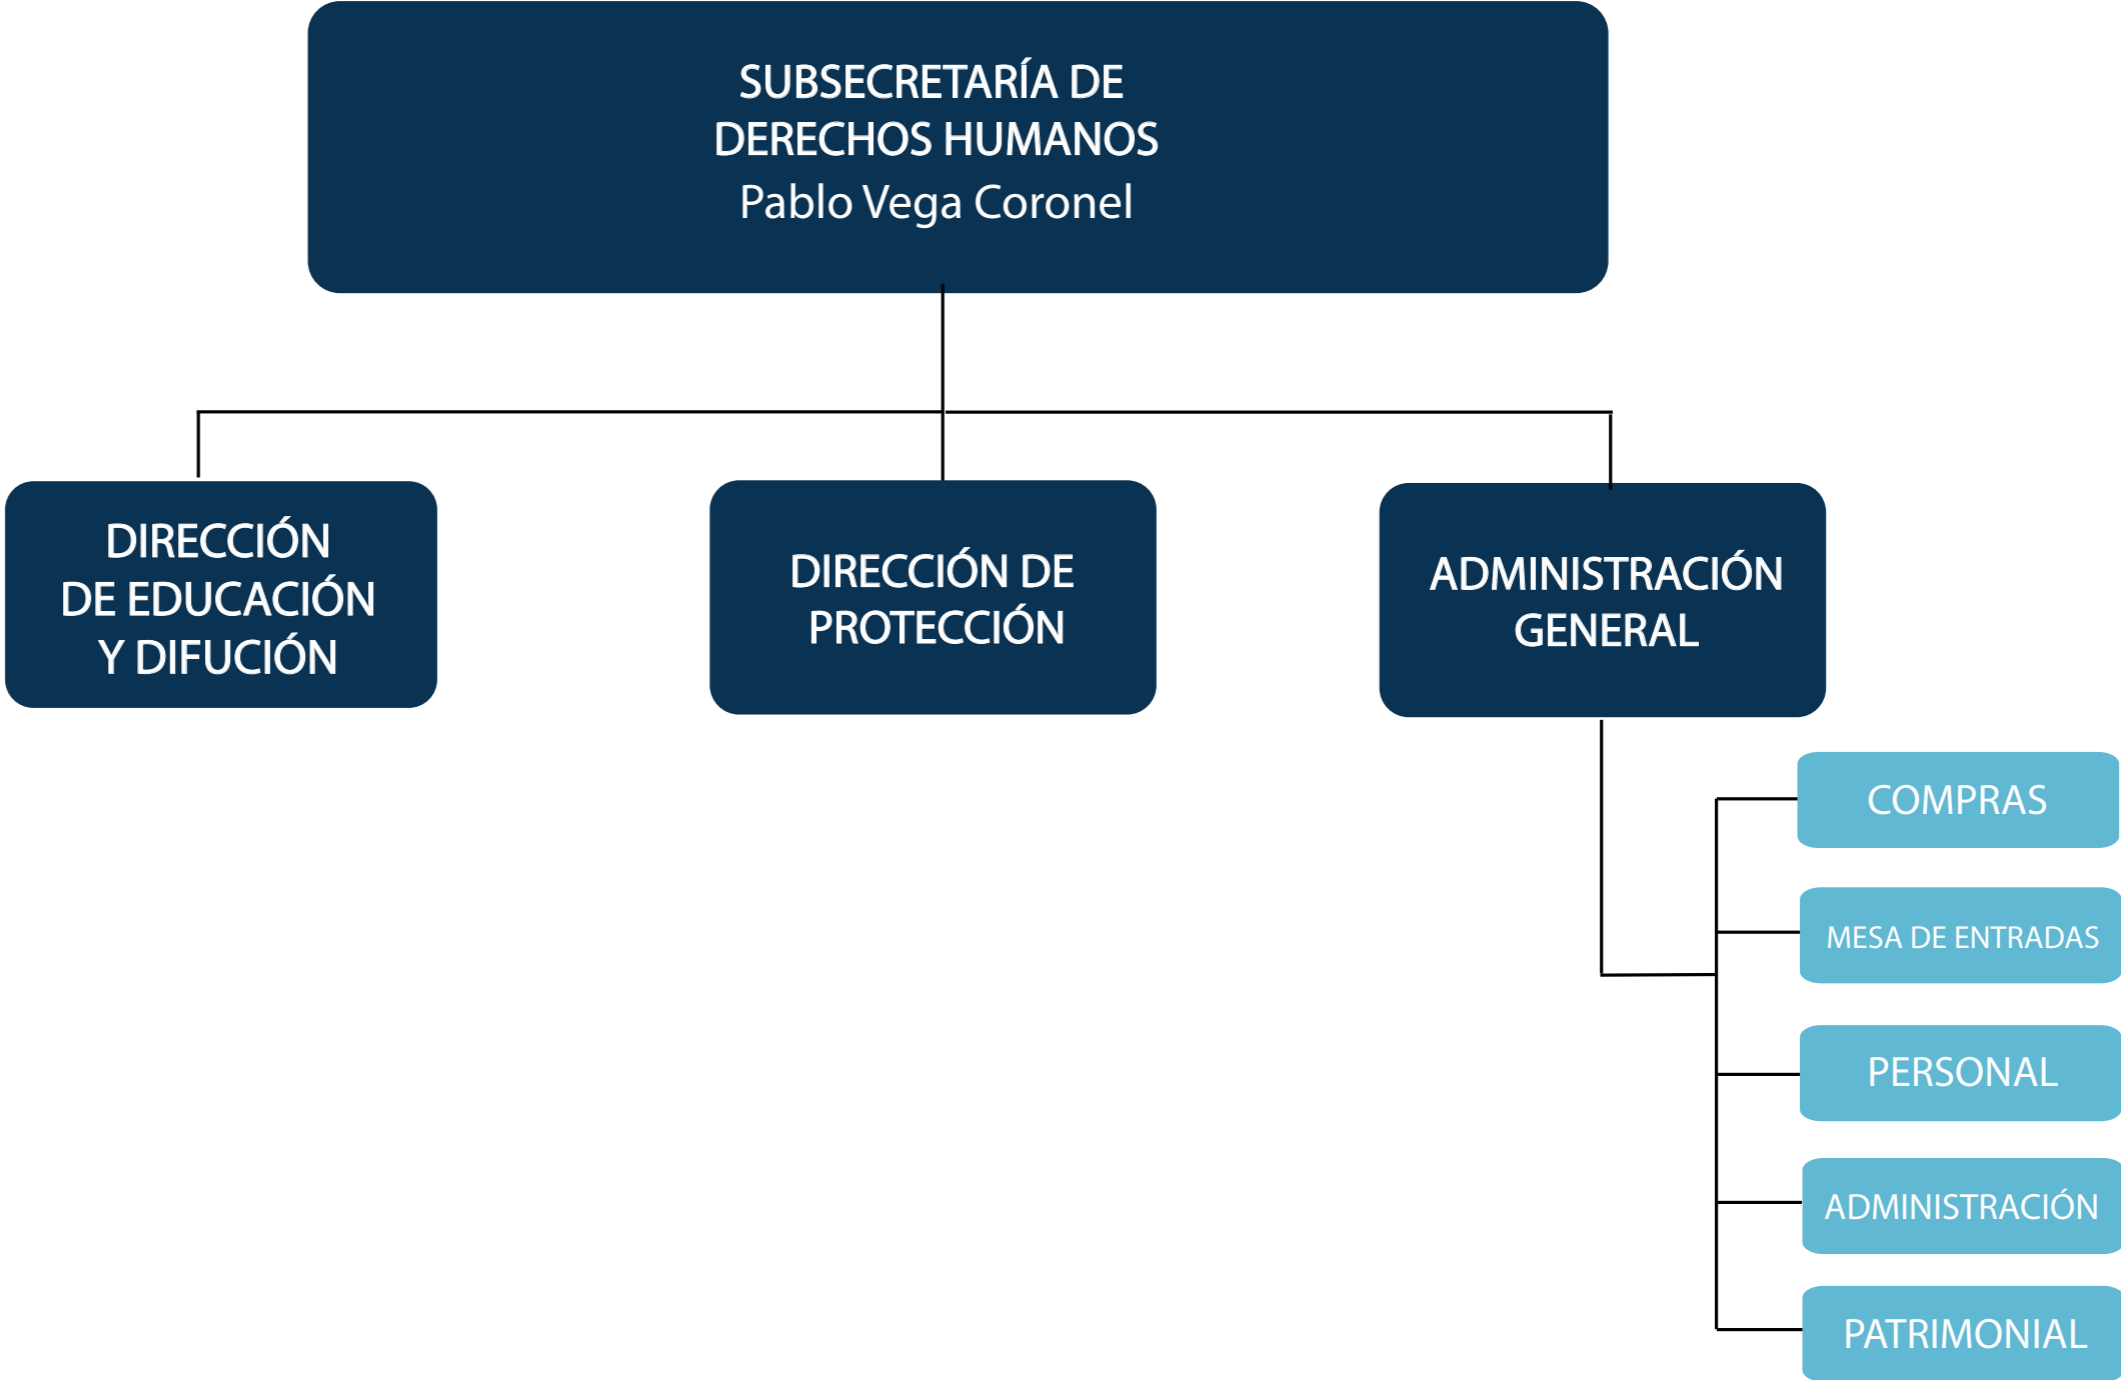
SUBSECRETARÍA DE DERECHOS HUMANOS
Pablo Vega Coronel

DIRECCIÓN DE EDUCACIÓN Y DIFUCIÓN

DIRECCIÓN DE PROTECCIÓN

ADMINISTRACIÓN GENERAL

COMPRAS

MESA DE ENTRADAS

PERSONAL

ADMINISTRACIÓN

PATRIMONIAL